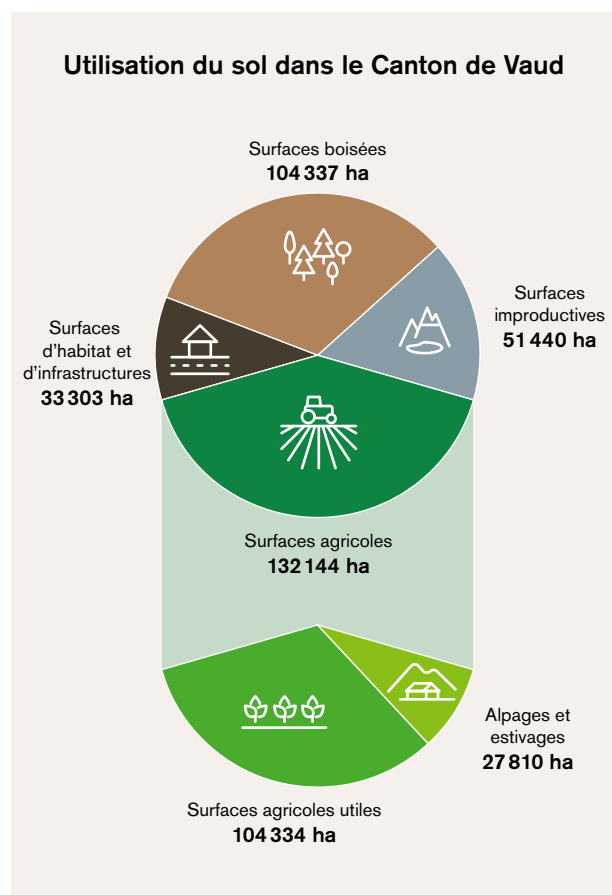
Utilisation du sol dans le Canton de Vaud

Surfaces boisées
104 337 ha

Surfaces d'habitat et d'infrastructures
33 303 ha

Surfaces improductives
51 440 ha

Surfaces agricoles
132 144 ha

Alpages et estivages
27 810 ha

Surfaces agricoles utiles
104 334 ha